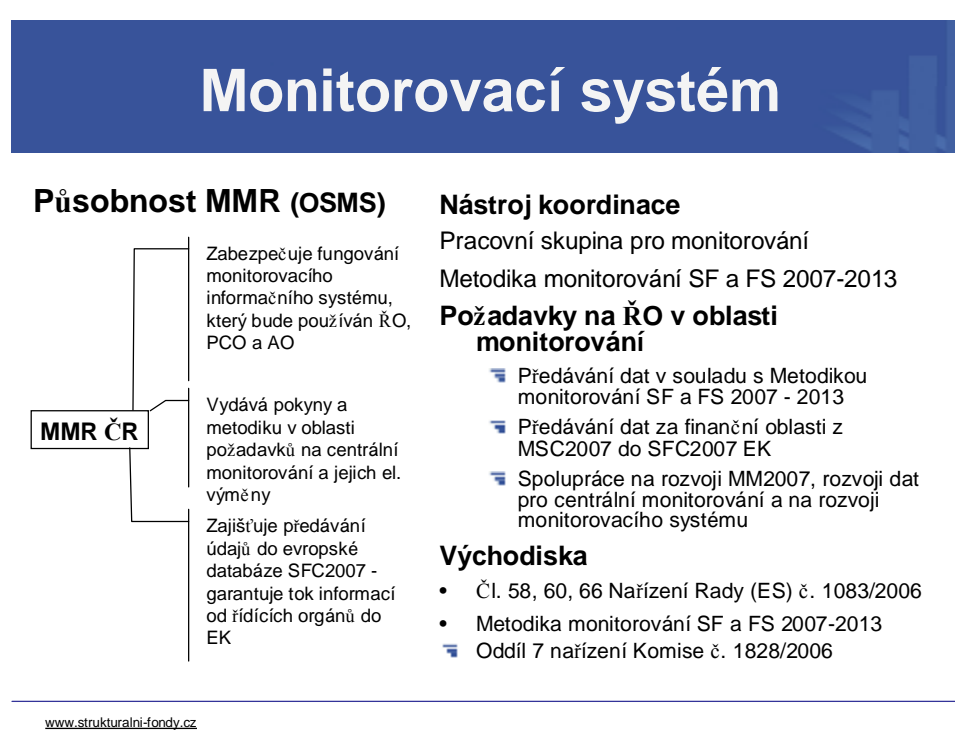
Monitorovací systém

Působnost MMR (OSMS)

MMR ČR

Zabezpečuje fungování monitorovacího informačního systému, který bude používán ŘO, PCO a AO

Vydává pokyny a metodiku v oblasti požadavků na centrální monitorování a jejich el. výměny

Zajišťuje předávání údajů do evropské databáze SFC2007 - garantuje tok informací od řídících orgánů do EK

Nástroj koordinace

Pracovní skupina pro monitorování

Metodika monitorování SF a FS 2007-2013

Požadavky na ŘO v oblasti monitorování

Předávání dat v souladu s Metodikou monitorování SF a FS 2007 - 2013

Předávání dat za finanční oblasti z MSC2007 do SFC2007 EK

Spolupráce na rozvoji MM2007, rozvoji dat pro centrální monitorování a na rozvoji monitorovacího systému

Východiska

• Čl. 58, 60, 66 Nařízení Rady (ES) č. 1083/2006

• Metodika monitorování SF a FS 2007-2013

Oddíl 7 nařízení Komise č. 1828/2006

www.strukturalni-fondy.cz